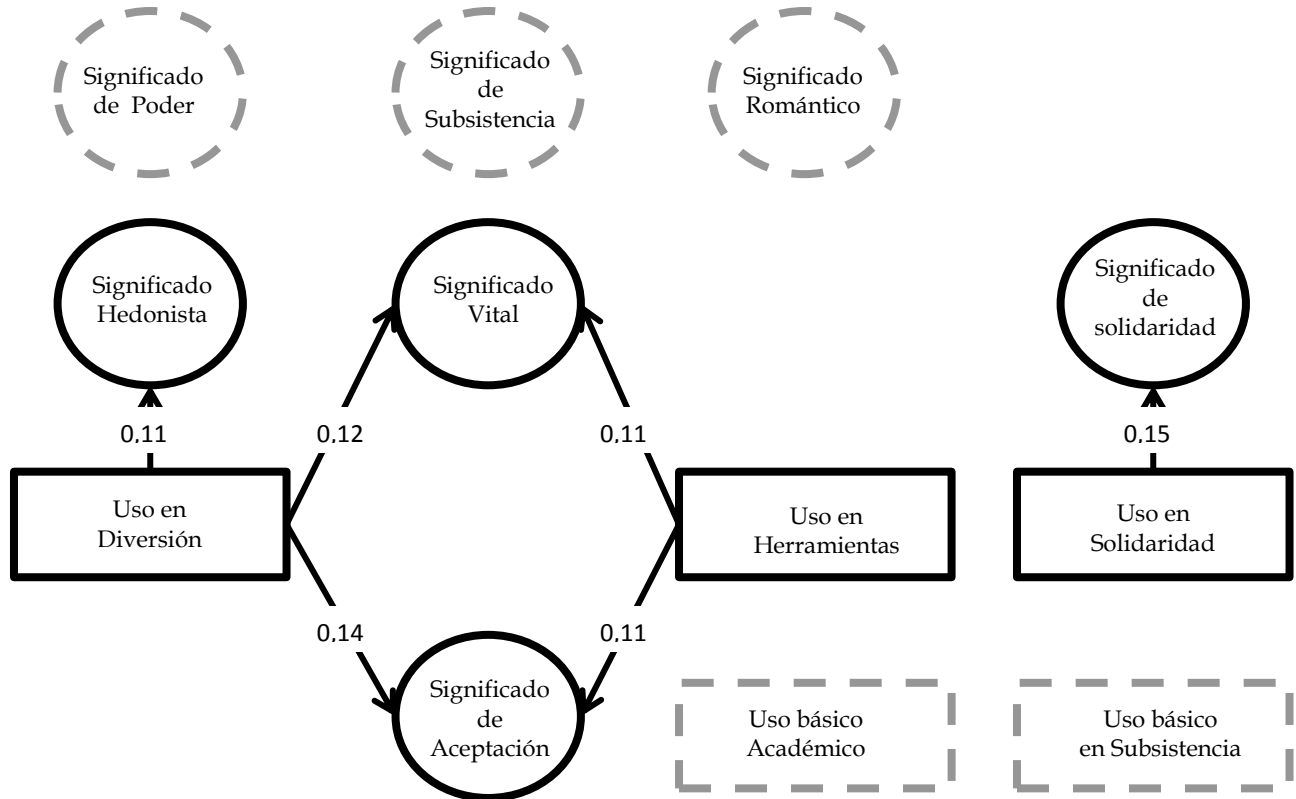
Significado de Poder

Significado de Subsistencia

Significado Romántico

Significado Hedonista

Significado Vital

Significado de solidaridad

0,11

0,12

0,11

0,15

Uso en Diversión

Uso en Herramientas

Uso en Solidaridad

0,14

0,11

Significado de Aceptación

Uso básico Académico

Uso básico en Subsistencia